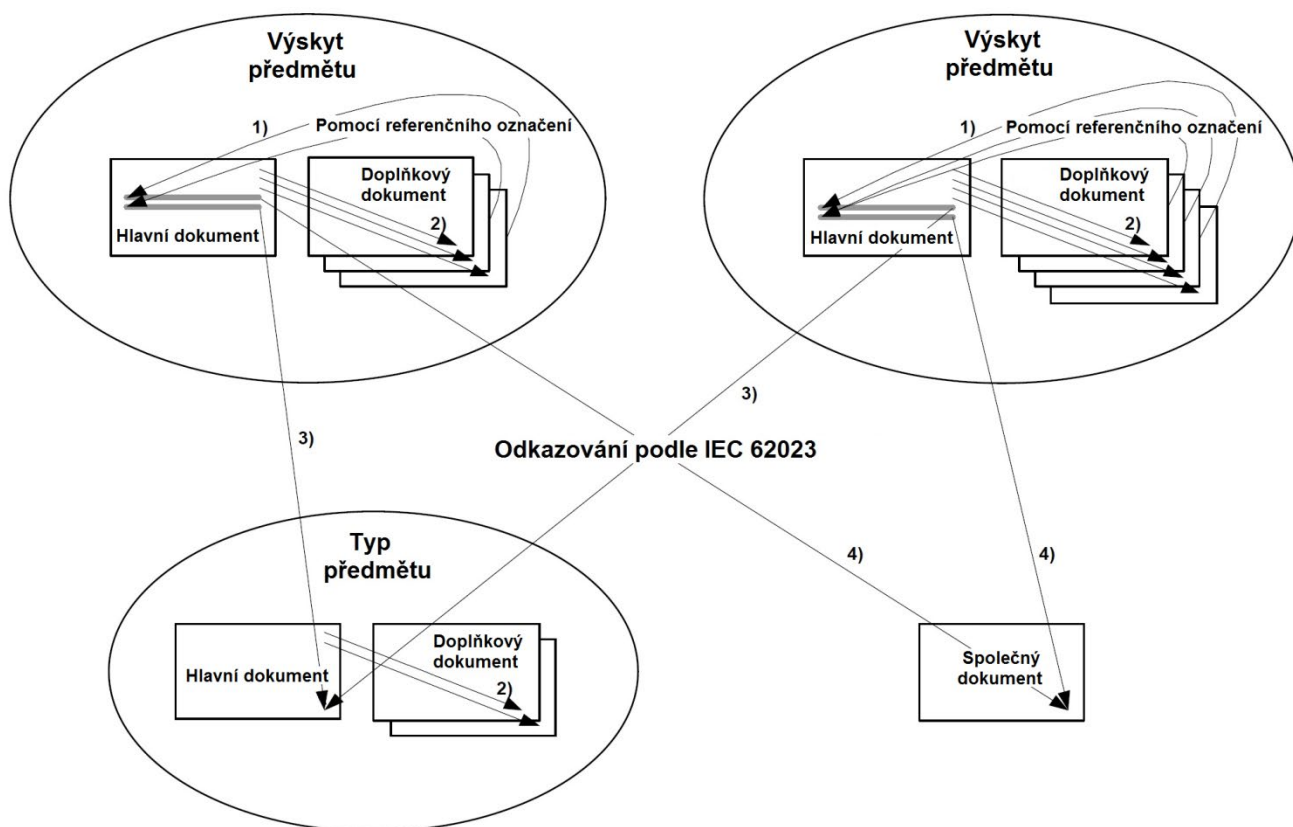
Výskyt předmětu

1) Pomocí referenčního označení

Doplňkový dokument

2)

Hlavní dokument

Výskyt předmětu

1) Pomocí referenčního označení

Doplňkový dokument

2)

Hlavní dokument

3)

3)

Odkazování podle IEC 62023

Typ předmětu

4)

4)

Hlavní dokument

Doplňkový dokument

2)

Společný dokument